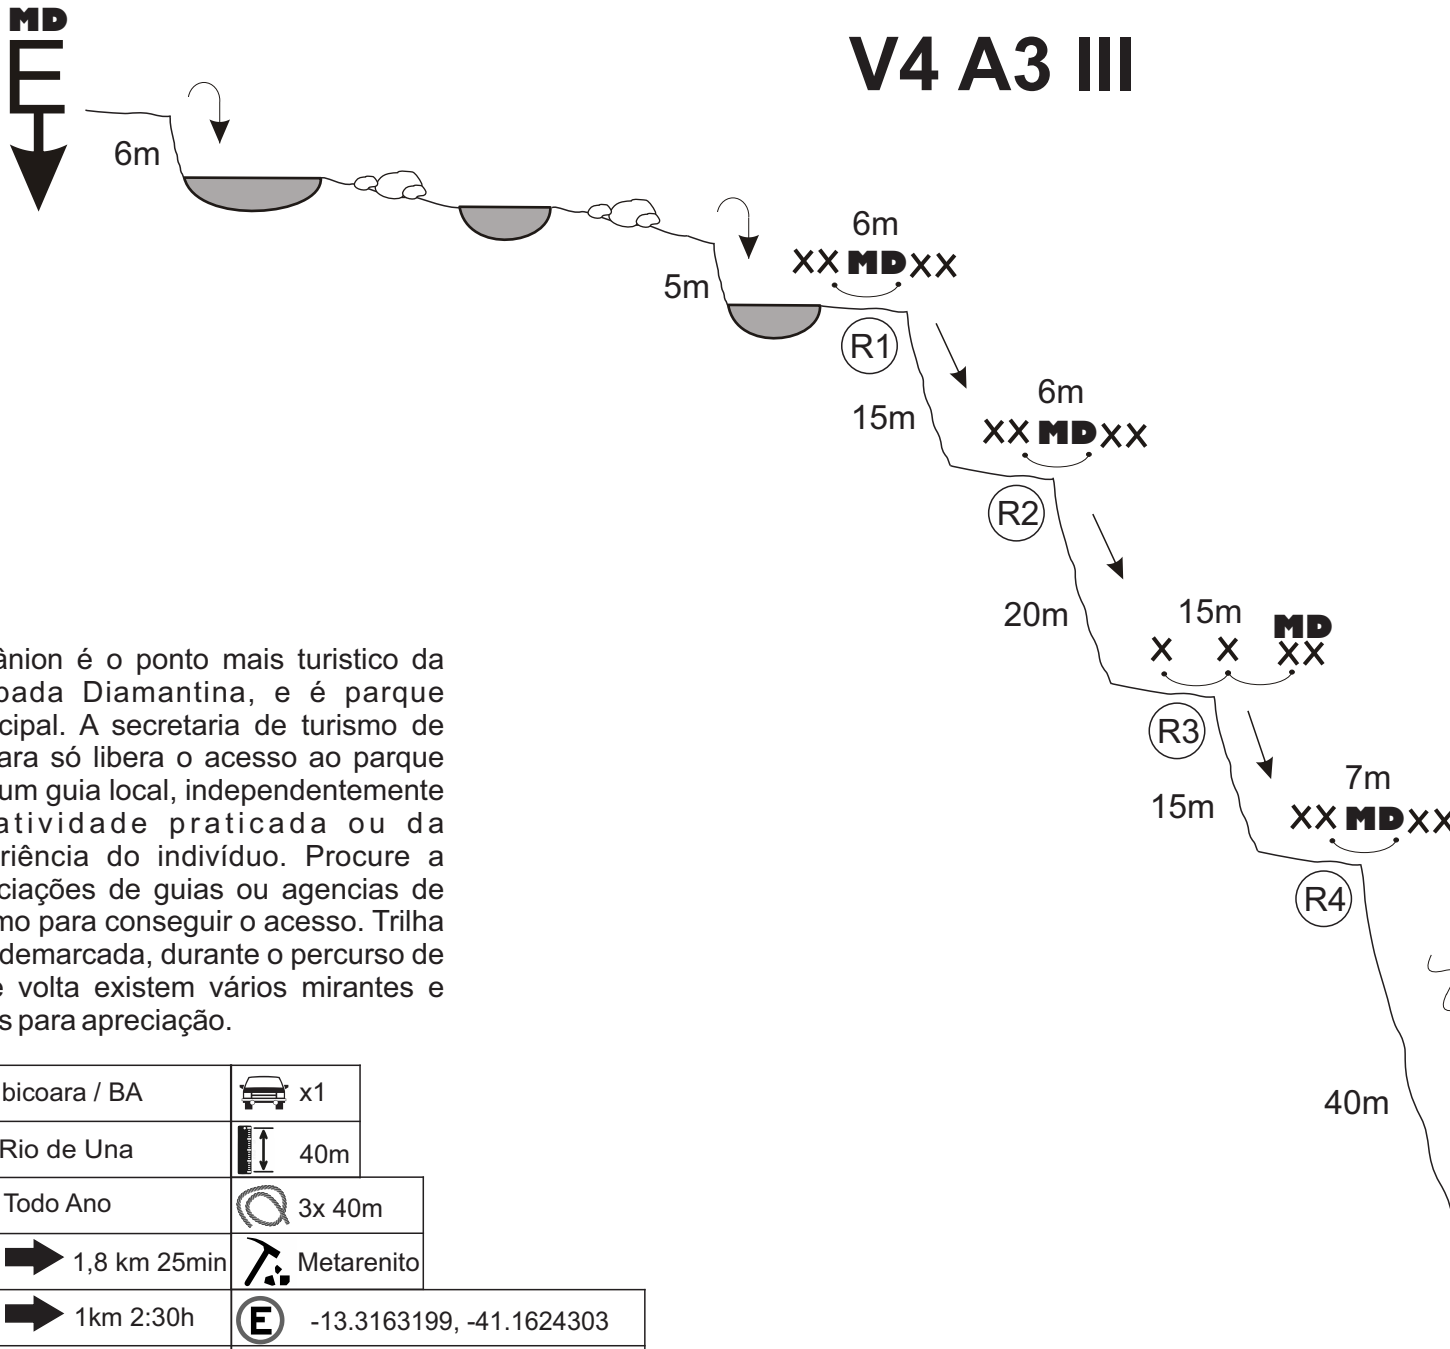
MD
E

V4 A3 III

6m

5m

6m
XX MD XX

R1

15m

6m
XX MD XX

R2

20m

15m
X X MD XX

R3

15m

7m
XX MD XX

R4

40m

ânion é o ponto mais turistico da pada Diamantina, e é parque cipal. A secretaria de turismo de ara só libera o acesso ao parque um guia local, independentemente atividade praticada ou da riência do indivíduo. Procure a ciações de guias ou agencias de mo para conseguir o acesso. Trilha demarcada, durante o percurso de e volta existem vários mirantes e s para apreciação.

| bicoara / BA | x1 |
|---|---|
| Rio de Una | 40m |
| Todo Ano | 3x 40m |
| 1,8 km 25min | Metarenito |
| 1km 2:30h | -13.3163199, -41.1624303 |